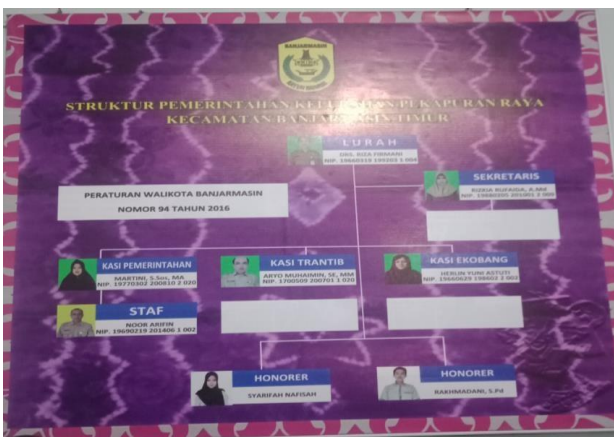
BANJARMASIN

STRUKTUR PEMERINTAHAN KEL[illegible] PEKAPURAN RAYA
KECAMATAN BANJAR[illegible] TIMUR

LURAH
DRS. RIZA FIRMANI
NIP. 19660315 199303 1 008

SEKRETARIS
RIZKIA RUFAIDA, A.MK
NIP. 19880205 201001 2 006

PERATURAN WALIKOTA BANJARMASIN
NOMOR 94 TAHUN 2016

KASI PEMERINTAHAN
MARTINI, S.Sos, MA
NIP. 19770302 200810 2 020

KASI TRANTIB
ARYO MUHAIMIN, SE, MM
NIP. 1700505 200701 1 020

KASI EKOBANG
HERLIN YUNI ASTUTI
NIP. 19660620 198602 2 002

STAF
NOOR ARIFIN
NIP. 19690219 201406 1 002

HONORER
SYARIFAH NAFISAH

HONORER
RAKHMADANI, S.Pd